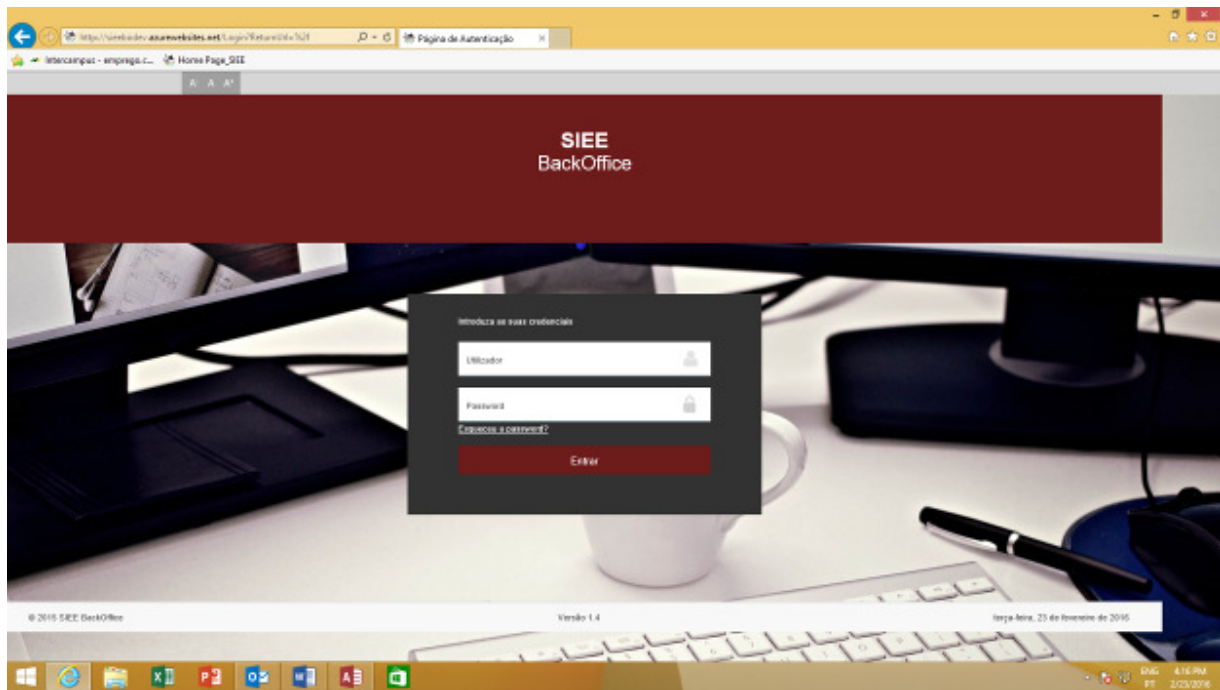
http://siieebodev.azurewebsites.net/Login?ReturnUrl=%2f
Página de Autenticação
Intercampus - emprego.c... Home Page_SIEE
A A A

SIEE
BackOffice

Introduza as suas credenciais
Utilizador
Password
Esqueceu a password?
Entrar

© 2015 SIEE BackOffice
Versão 1.4
terça-feira, 23 de fevereiro de 2016

ENG PT 4:16 PM 2/23/2016